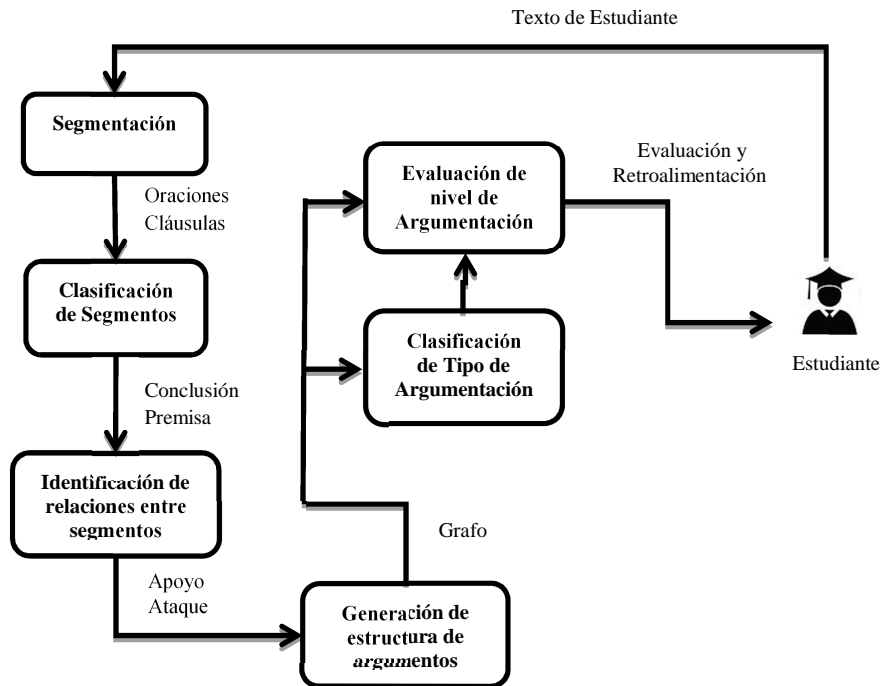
Texto de Estudiante

Segmentación

Oraciones
Cláusulas

Clasificación de Segmentos

Conclusión
Premisa

Identificación de relaciones entre segmentos

Apoyo
Ataque

Generación de estructura de argumentos

Grafo

Evaluación de nivel de Argumentación

Clasificación de Tipo de Argumentación

Evaluación y Retroalimentación

Estudiante